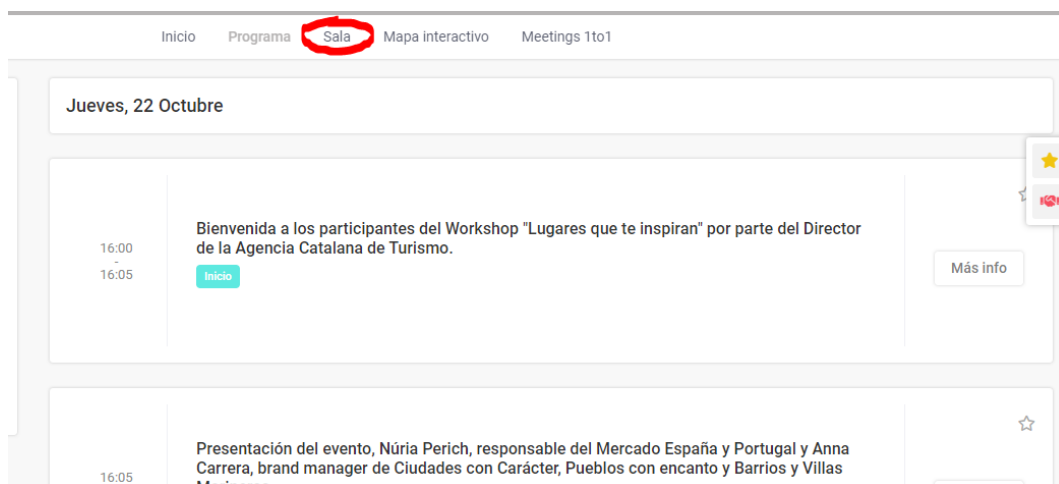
Inicio Programa Sala Mapa interactivo Meetings 1to1

Jueves, 22 Octubre

16:00
-
16:05

Bienvenida a los participantes del Workshop "Lugares que te inspiran" por parte del Director de la Agencia Catalana de Turismo.

Inicio

Más info

16:05

Presentación del evento, Núria Perich, responsable del Mercado España y Portugal y Anna Carrera, brand manager de Ciudades con Carácter, Pueblos con encanto y Barrios y Villas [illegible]